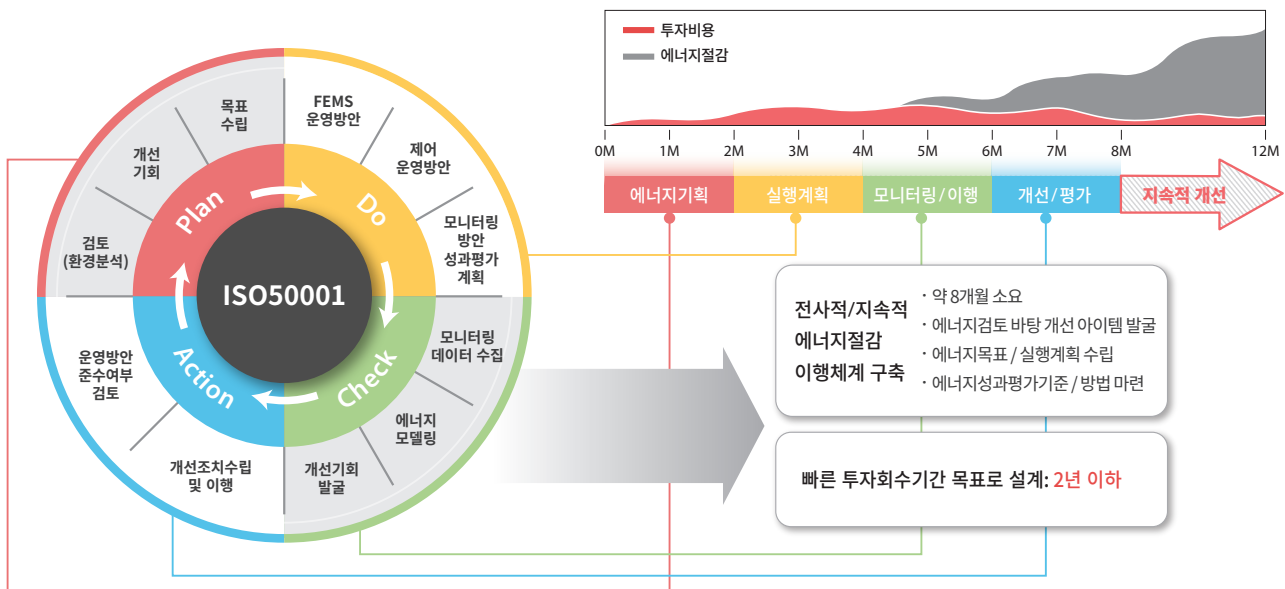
목표 수립

개선 기회

검토 (환경분석)

FEMS 운영방안

제어 운영방안

모니터링 방안 성과평가 계획

모니터링 데이터 수집

에너지 모델링

개선기회 발굴

개선조치수립 및 이행

운영방안 준수여부 검토

Plan

Do

Check

Action

ISO50001

투자비용

에너지절감

0M 1M 2M 3M 4M 5M 6M 7M 8M 12M

에너지기획

실행계획

모니터링/이행

개선/평가

지속적 개선

전사적/지속적 에너지절감 이행체계 구축

· 약 8개월 소요
· 에너지검토 바탕 개선 아이템 발굴
· 에너지목표 / 실행계획 수립
· 에너지성과평가기준 / 방법 마련

빠른 투자회수기간 목표로 설계: 2년 이하